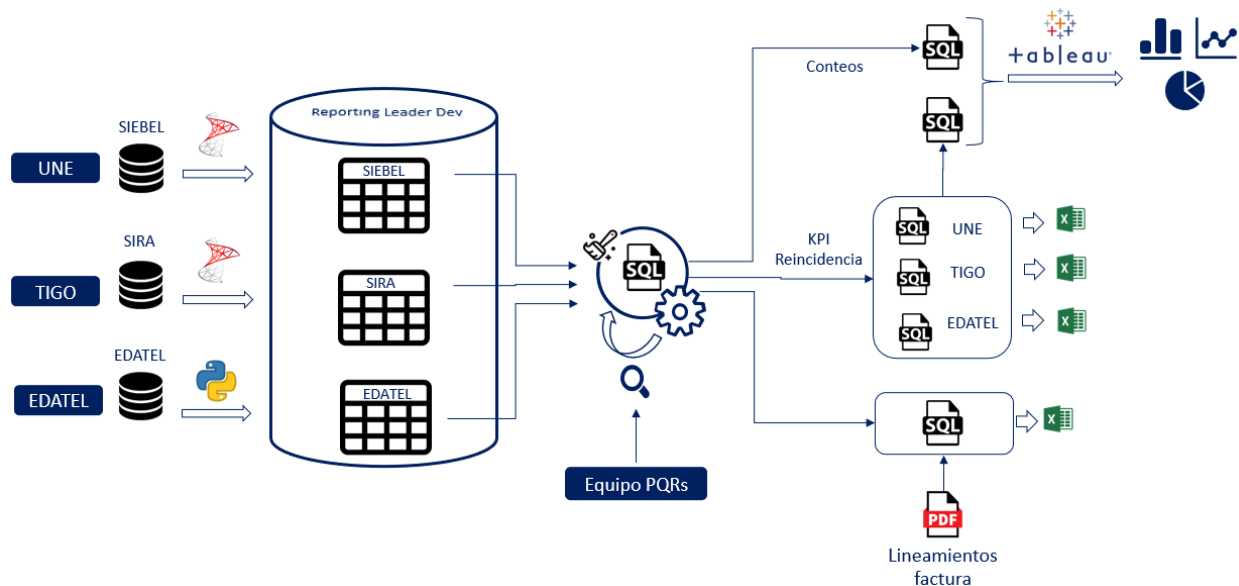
SIEBEL

UNE

SIRA

TIGO

EDATEL

EDATEL

Reporting Leader Dev

SIEBEL

SIRA

EDATEL

SQL

Equipo PQRs

Conteos

SQL

SQL

+ a b | e a u

KPI Reincidencia

SQL UNE

SQL TIGO

SQL EDATEL

SQL

PDF

Lineamientos factura